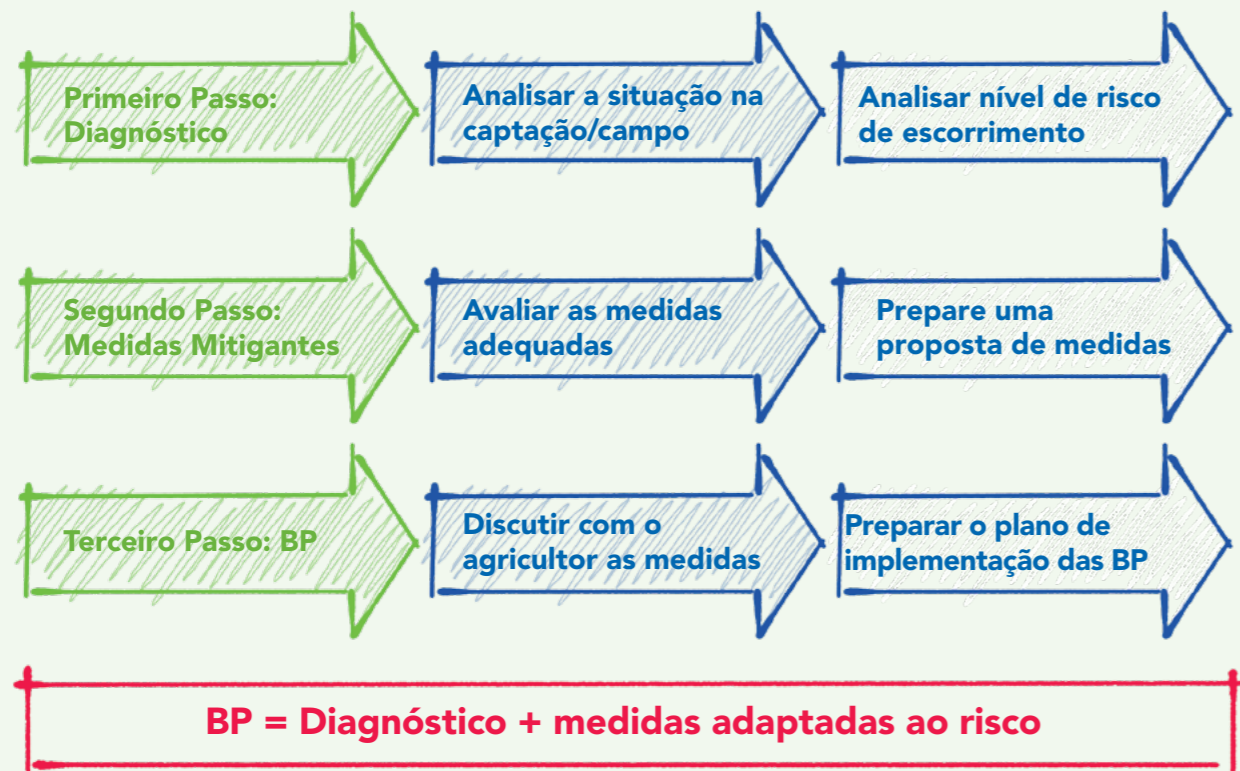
Primeiro Passo: Diagnóstico

Analisar a situação na captação/campo

Analisar nível de risco de escorrimento

Segundo Passo: Medidas Mitigantes

Avaliar as medidas adequadas

Prepare uma proposta de medidas

Terceiro Passo: BP

Discutir com o agricultor as medidas

Preparar o plano de implementação das BP

BP = Diagnóstico + medidas adaptadas ao risco